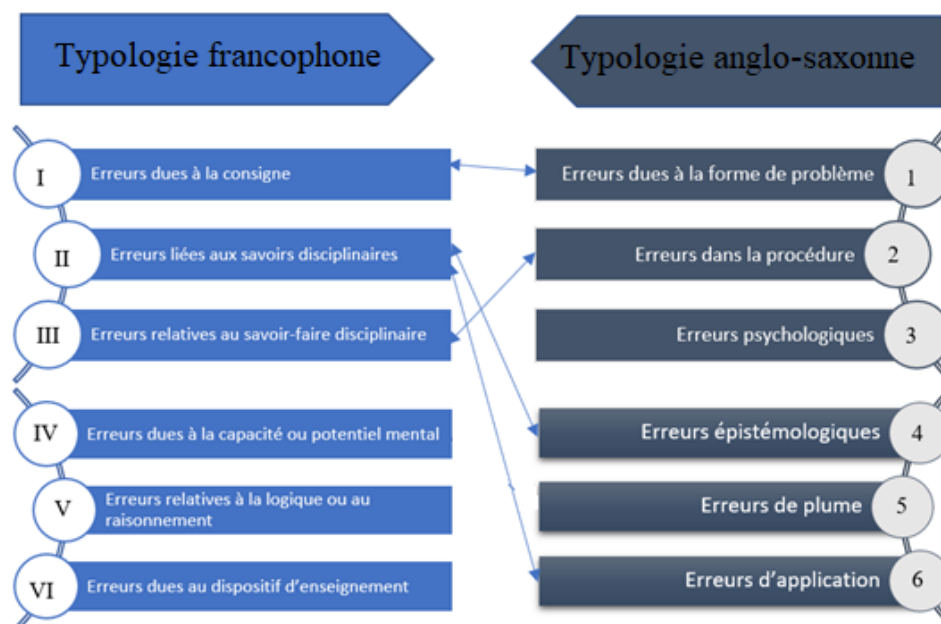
Typologie francophone

Typologie anglo-saxonne

I Erreurs dues à la consigne

II Erreurs liées aux savoirs disciplinaires

III Erreurs relatives au savoir-faire disciplinaire

IV Erreurs dues à la capacité ou potentiel mental

V Erreurs relatives à la logique ou au raisonnement

VI Erreurs dues au dispositif d'enseignement

Erreurs dues à la forme de problème 1

Erreurs dans la procédure 2

Erreurs psychologiques 3

Erreurs épistémologiques 4

Erreurs de plume 5

Erreurs d'application 6